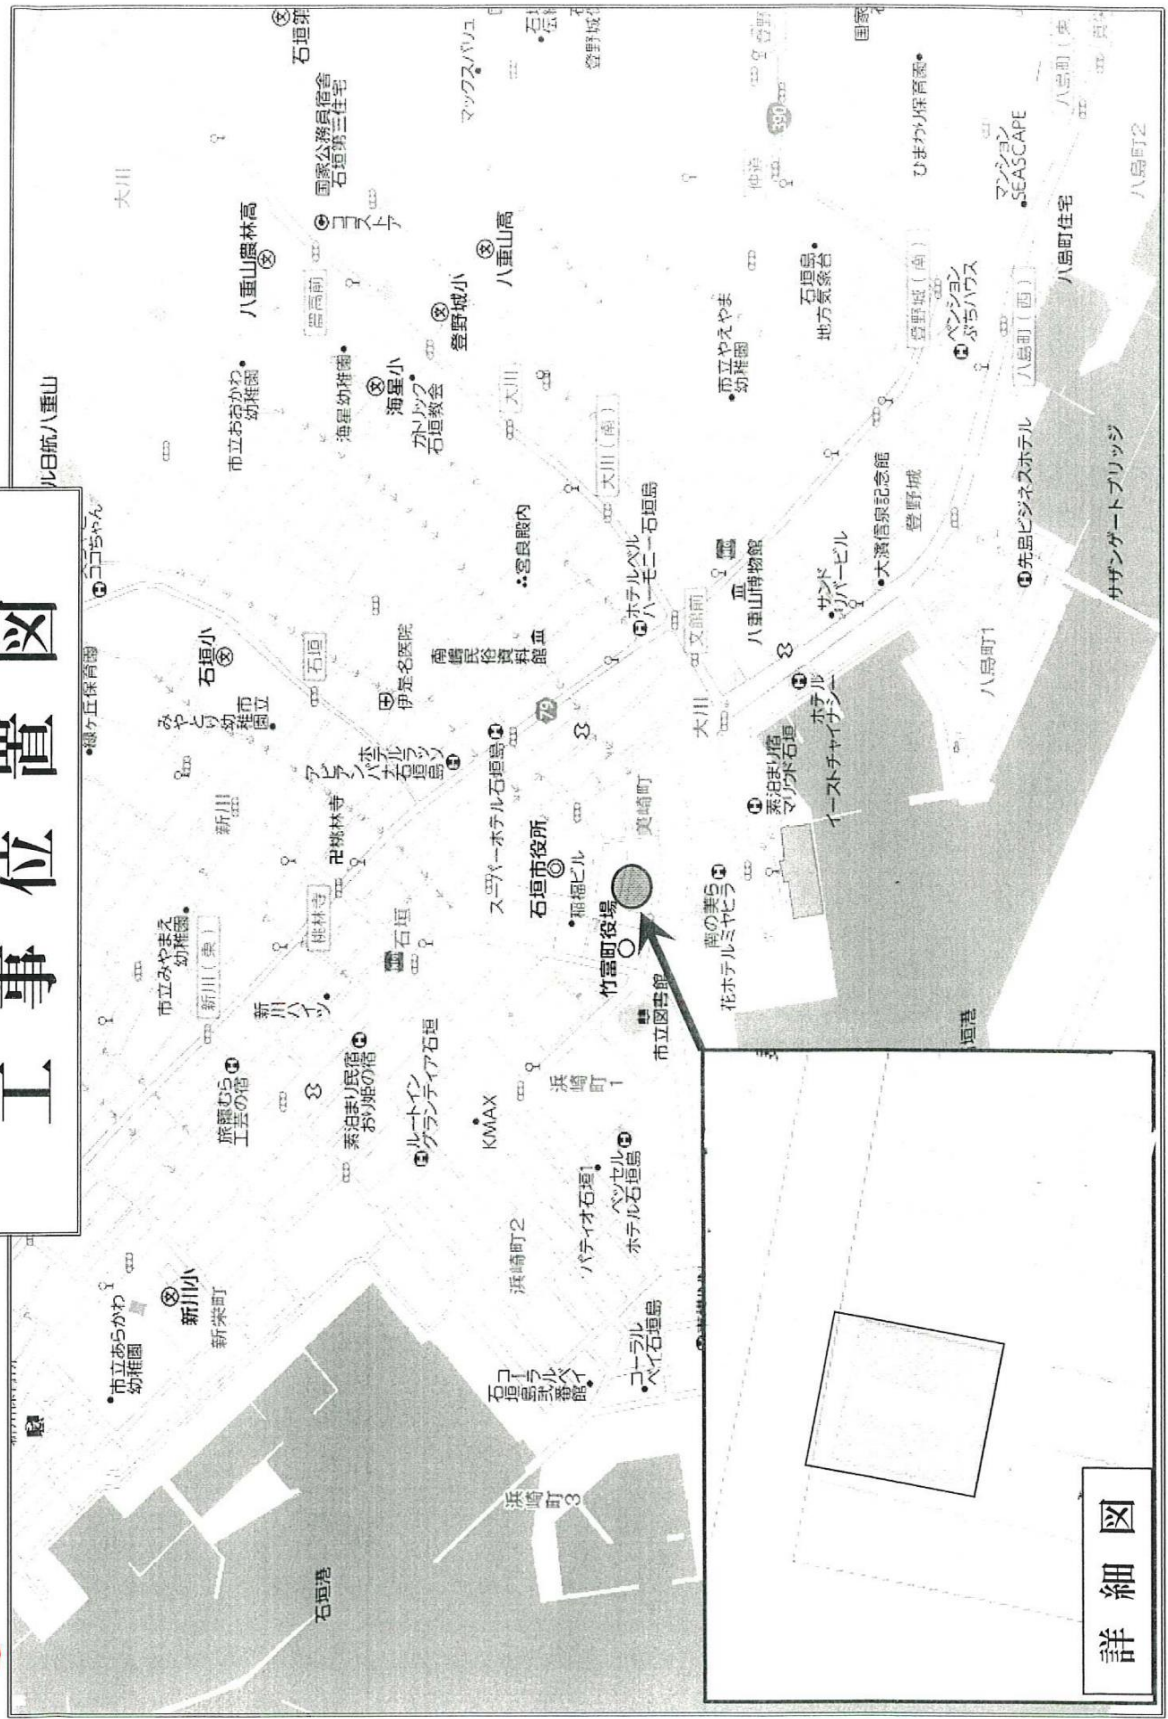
工事位置図

詳細図

竹富町役場

石垣市役所

稲福ビル

スーパーホテル石垣島

市立図書館

南の美ら花ホテルミヤヒラ

美崎町

大川

石垣港

浜崎町3

浜崎町2

浜崎町1

石垣島ユーグレナモール

コーラルベイ石垣島

パティオ石垣1

ベッセルホテル石垣島

KMAX

ルートイングランティア石垣

楽泊まり民宿お姫の宿

旅籠むら工芸の宿

新川ハイツ

市立みやまえ幼稚園

新川小

市立あらかわ幼稚園

新栄町

新川

卍桃林寺

石垣

アートホテル石垣島

ピュアパシフィック

みやとり幼稚園

市立

石垣小

ココちゃん

伊是名医院

南嶋民俗資料館

宮良殿内

ホテルベルハーモニー石垣島

八重山博物館

楽泊まり宿マリウド石垣

ホテルイーストチャイナシー

サンドリバービル

大濱信泉記念館

登野城

先島ビジネスホテル

サザンゲートブリッジ

八島町1

八島町2

八島町住宅

市立おおかわ幼稚園

海星小

カトリック石垣教会

海星幼稚園

八重山農林高

登野城小

八重山高

国家公務員宿舎石垣第三住宅

ココストア

マックスバリュ

市立やえやま幼稚園

石垣島地方気象台

ペンションぷちハウス

マンションSEASCAPE

ひまわり保育園

石垣第

ホテル日航八重山

嵩ヶ丘保育園

大川

79

390

文書館前

大川(南)

大川(北)

農高前

登野城(南)

八島町(西)

八島町(東)

桃林寺

新川(東)

石垣